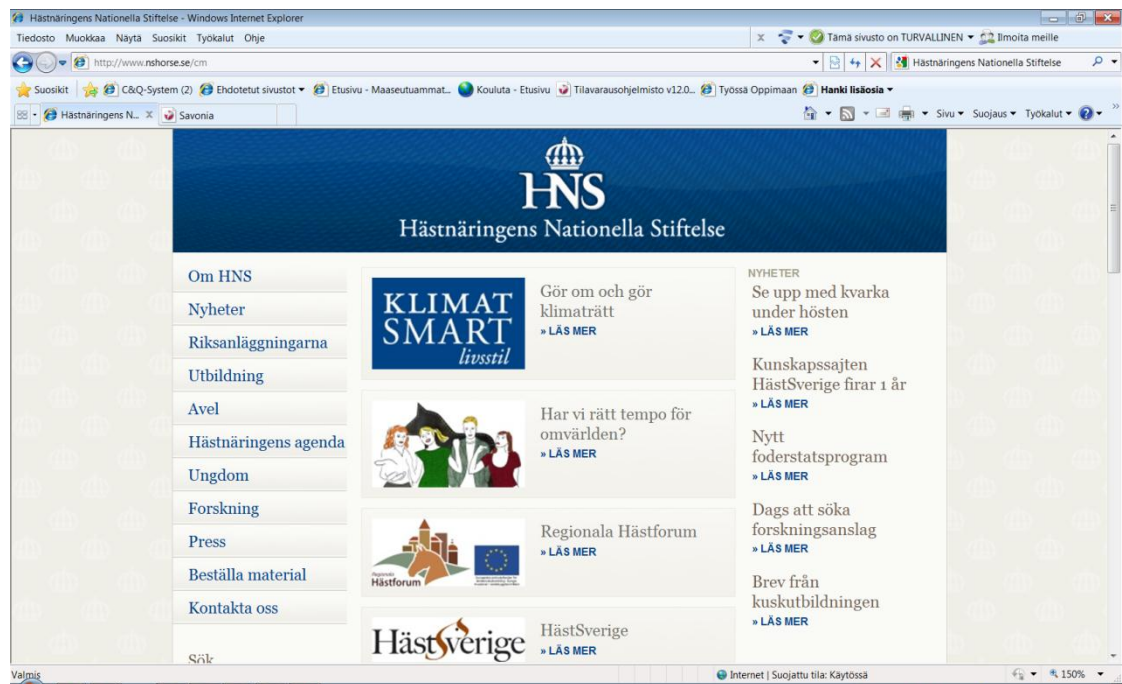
Hästnäringens Nationella Stiftelse - Windows Internet Explorer

Tiedosto Muokkaa Näytä Suosikit Työkalut Ohje

Tämä sivusto on TURVALLINEN Ilmoita meille

http://www.nshorse.se/cm

Hästnäringens Nationella Stiftelse

Suosikit C&Q-System (2) Ehdotetut sivustot Etusivu - Maaseutuammat... Kouluta - Etusivu Tilavarausohjelmisto v12.0... Työssä Oppimaan Hanki lisäosia

Hästnäringens N... Savonia

Sivu Suojaus Työkalut

HNS

Hästnäringens Nationella Stiftelse

Om HNS

Nyheter

Riksanläggningarna

Utbildning

Avel

Hästnäringens agenda

Ungdom

Forskning

Press

Beställa material

Kontakta oss

Sök

KLIMAT SMART livsstil

Gör om och gör klimaträtt
» LÄS MER

Har vi rätt tempo för omvärlden?
» LÄS MER

Regionala Hästforum

Regionala Hästforum
» LÄS MER

HästSverige

HästSverige
» LÄS MER

NYHETER

Se upp med kvarka under hösten
» LÄS MER

Kunskapssajten HästSverige firar 1 år
» LÄS MER

Nytt foderstatsprogram
» LÄS MER

Dags att söka forskningsanslag
» LÄS MER

Brev från kuskutbildningen
» LÄS MER

Valmis

Internet | Suojattu tila: Käytössä

150%